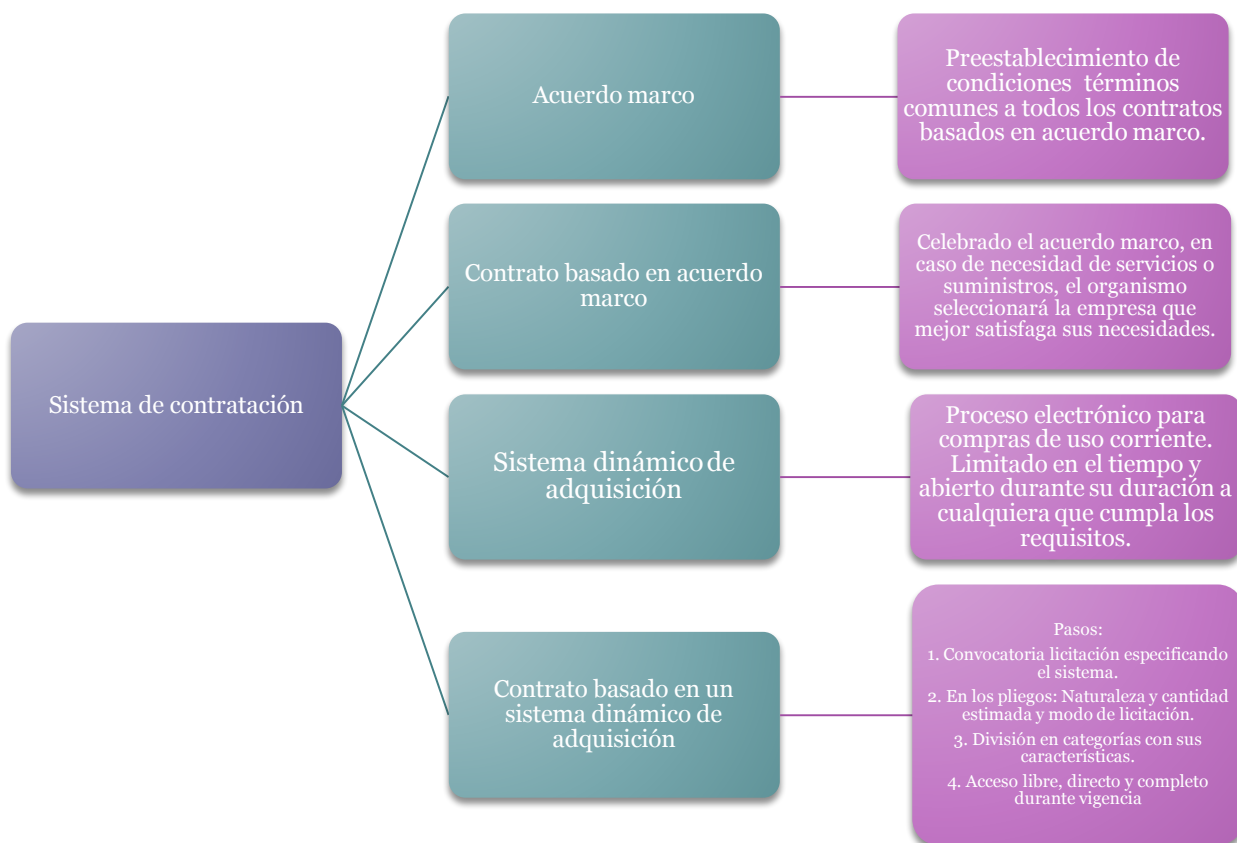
Sistema de contratación

Acuerdo marco

Preestablecimiento de condiciones términos comunes a todos los contratos basados en acuerdo marco.

Contrato basado en acuerdo marco

Celebrado el acuerdo marco, en caso de necesidad de servicios o suministros, el organismo seleccionará la empresa que mejor satisfaga sus necesidades.

Sistema dinámico de adquisición

Proceso electrónico para compras de uso corriente. Limitado en el tiempo y abierto durante su duración a cualquiera que cumpla los requisitos.

Contrato basado en un sistema dinámico de adquisición

Pasos:

1. Convocatoria licitación especificando el sistema.

2. En los pliegos: Naturaleza y cantidad estimada y modo de licitación.

3. División en categorías con sus características.

4. Acceso libre, directo y completo durante vigencia